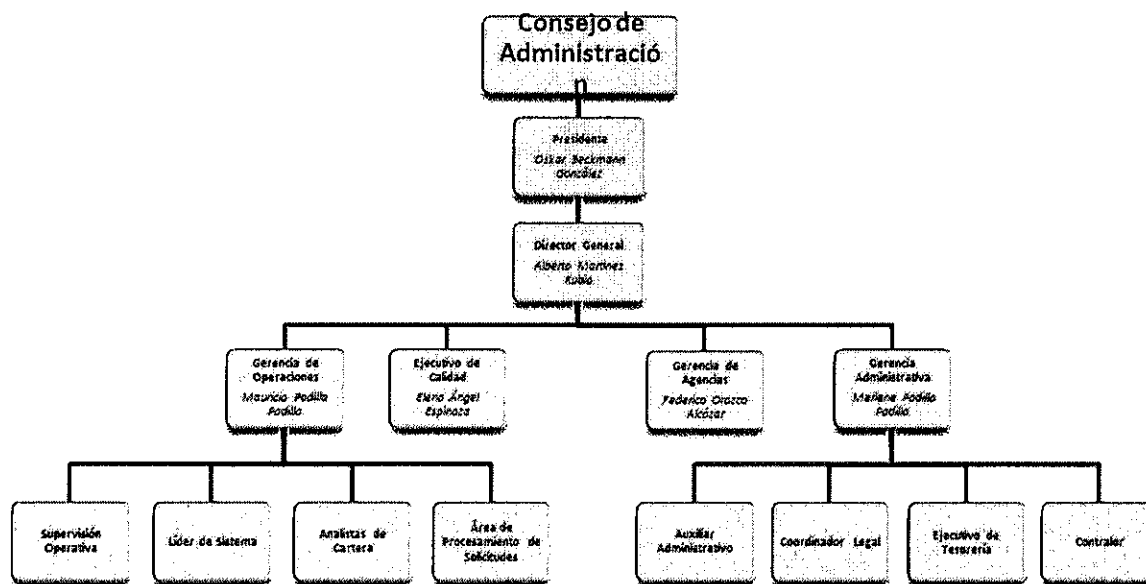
Consejo de Administració n

Presidente
Oskar Beckmann González

Director General
Alberto Martínez Rubio

Gerencia de Operaciones
Mauricio Padilla Padilla

Ejecutivo de Calidad
Elena Ángel Espinoza

Gerencia de Agencias
Federico Orozco Alcázar

Gerencia Administrativa
Marlene Padilla Padilla

Supervisión Operativa

Líder de Sistema

Analistas de Cartera

Área de Procesamiento de Solicitudes

Auxiliar Administrativo

Coordinador Legal

Ejecutivo de Tesorería

Contralor